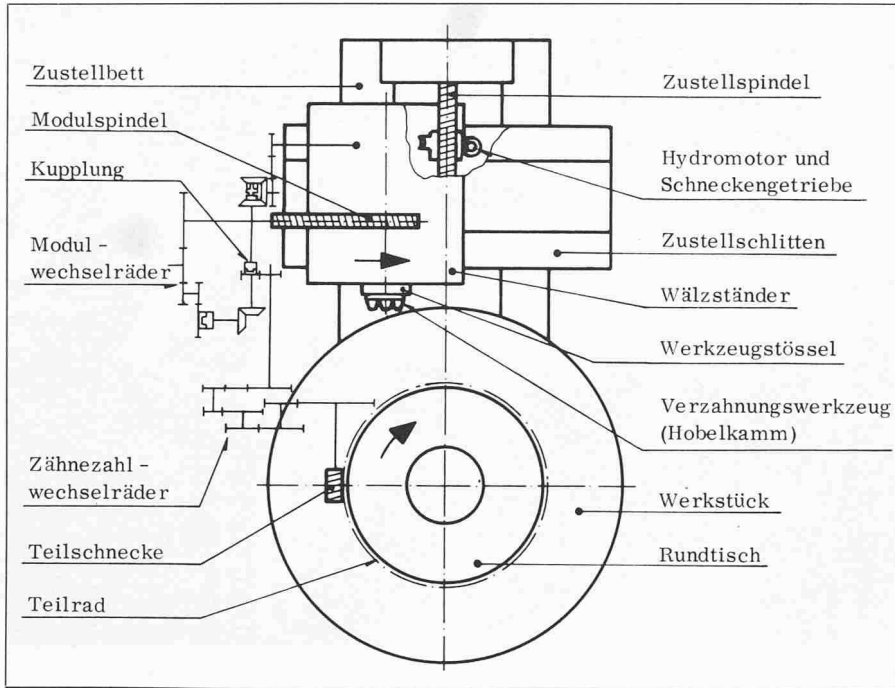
Zustellbett

Modulspindel

Kupplung

Modul - wechselräder

Zähnezahl - wechselräder

Teilschnecke

Teilrad

Zustellspindel

Hydromotor und Schneckengetriebe

Zustellschlitten

Wälzständer

Werkzeugstössel

Verzahnungswerkzeug (Hobelkamm)

Werkstück

Rundtisch